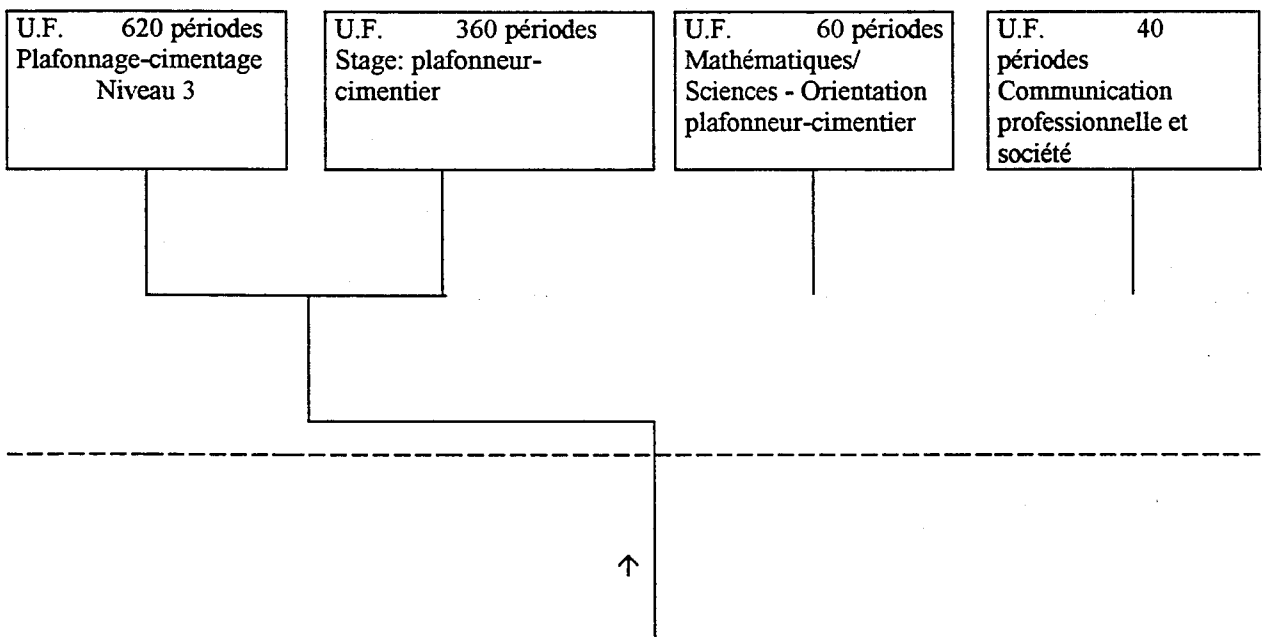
U.F. 620 périodes
Plafonnage-cimentage
Niveau 3

U.F. 360 périodes
Stage: plafonneur-cimentier

U.F. 60 périodes
Mathématiques/
Sciences - Orientation plafonneur-cimentier

U.F. 40 périodes
Communication professionnelle et société